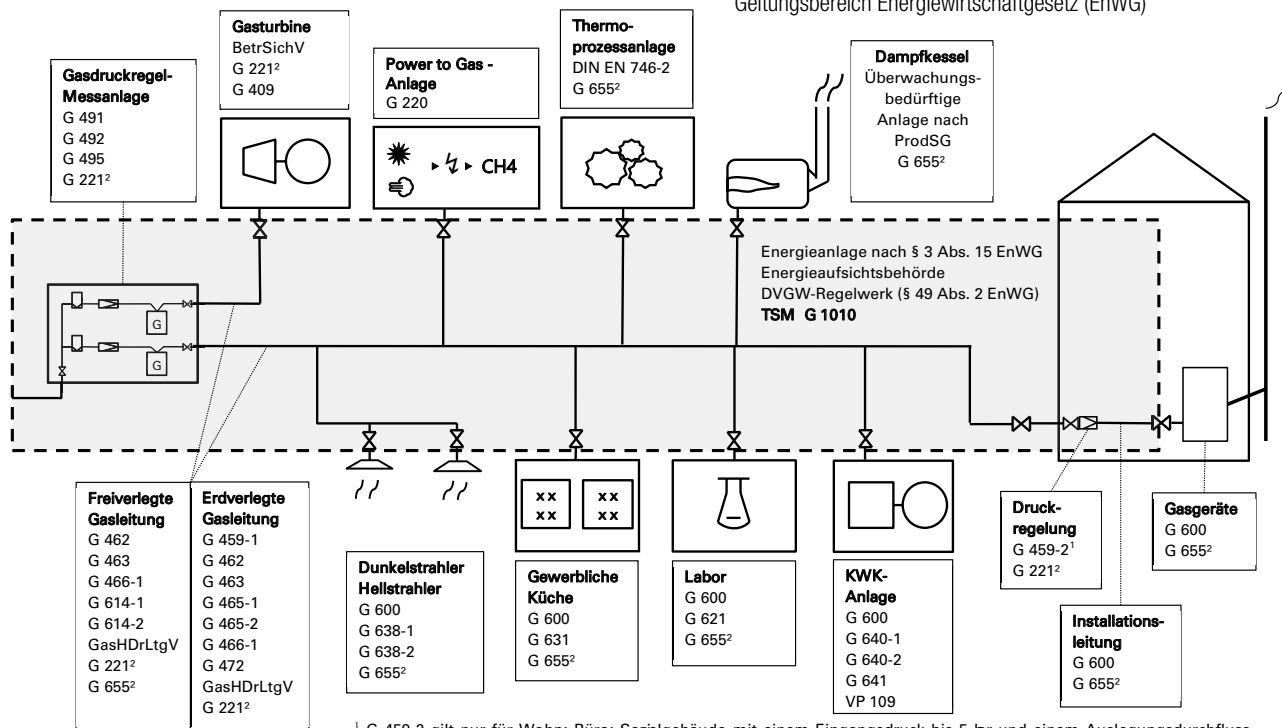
Geltungsbereich Energiewirtschaftgesetz (EnWG)

Gasdruckregel-Messanlage
G 491
G 492
G 495
G 221²

Gasturbine
BetrSichV
G 221²
G 409

Power to Gas - Anlage
G 220

CH4

Thermoprozessanlage
DIN EN 746-2
G 655²

Dampfkessel
Überwachungsbedürftige Anlage nach ProdSG
G 655²

G
G

Energieanlage nach § 3 Abs. 15 EnWG
Energieaufsichtsbehörde
DVGW-Regelwerk (§ 49 Abs. 2 EnWG)
TSM G 1010

Freiverlegte Gasleitung
G 462
G 463
G 466-1
G 614-1
G 614-2
GasHDrLtgV
G 221²
G 655²

Erdverlegte Gasleitung
G 459-1
G 462
G 463
G 465-1
G 465-2
G 466-1
G 472
GasHDrLtgV
G 221²

Dunkelstrahler Hellstrahler
G 600
G 638-1
G 638-2
G 655²

xx xx
xx xx

Gewerbliche Küche
G 600
G 631
G 655²

Labor
G 600
G 621
G 655²

KWK-Anlage
G 600
G 640-1
G 640-2
G 641
VP 109

Druckregelung
G 459-2¹
G 221²

Gasgeräte
G 600
G 655²

Installationsleitung
G 600
G 655²

¹ G 459-2 gilt nur für Wohn-, Büro-, Sozialgebäude mit einem Eingangsdruck bis 5 br und einem Auslegungsdurchfluss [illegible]